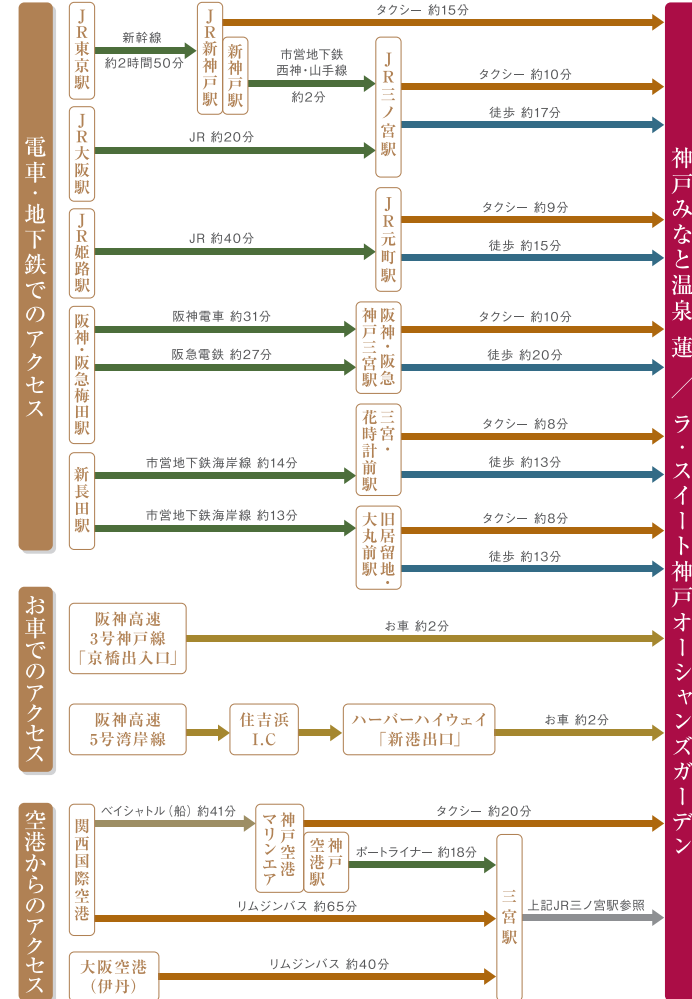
電車・地下鉄でのアクセス

JR東京駅
新幹線 約2時間50分
JR新神戸駅
タクシー 約15分
新神戸駅
市営地下鉄 西神・山手線 約2分
JR三ノ宮駅
タクシー 約10分
徒歩 約17分
JR大阪駅
JR 約20分
JR姫路駅
JR 約40分
JR元町駅
タクシー 約9分
徒歩 約15分
阪神・阪急梅田駅
阪神電車 約31分
阪急電鉄 約27分
阪神・阪急神戸三宮駅
タクシー 約10分
徒歩 約20分
新長田駅
市営地下鉄海岸線 約14分
三宮・花時計前駅
タクシー 約8分
徒歩 約13分
市営地下鉄海岸線 約13分
旧居留地・大丸前駅
タクシー 約8分
徒歩 約13分

お車でのアクセス

阪神高速3号神戸線「京橋出入口」
お車 約2分
阪神高速5号湾岸線
住吉浜I.C
ハーバーハイウェイ「新港出口」
お車 約2分

空港からのアクセス

関西国際空港
ベイシャトル（船）約41分
神戸空港マリンエア
タクシー 約20分
神戸空港駅
ポートライナー 約18分
リムジンバス 約65分
三宮駅
上記JR三ノ宮駅参照
大阪空港（伊丹）
リムジンバス 約40分

神戸みなと温泉 蓮／ラ・スイート神戸オーシャンズガーデン